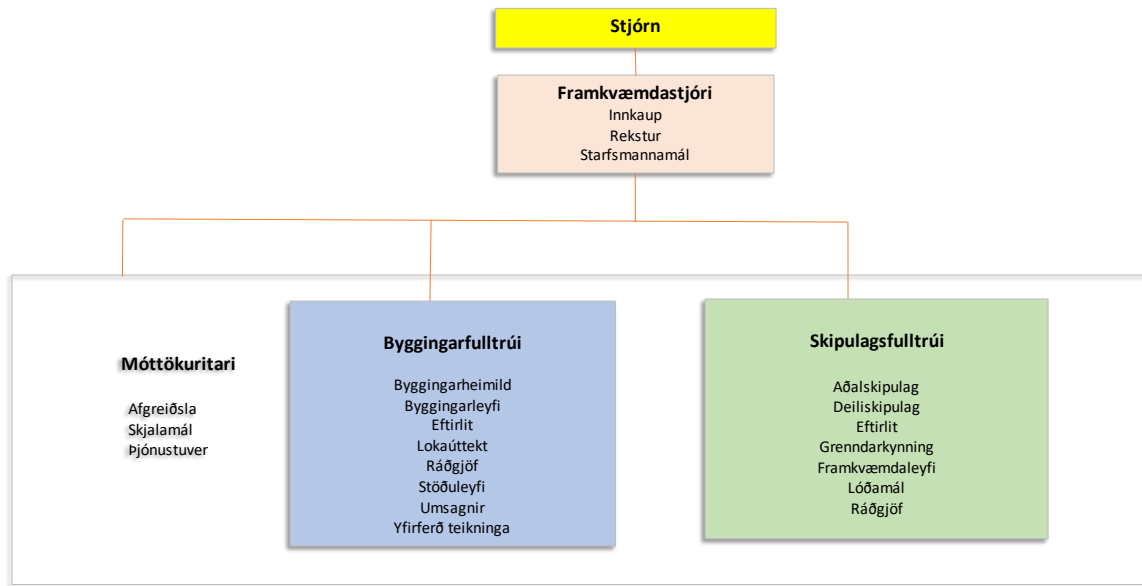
Stjórn

Framkvæmdastjóri
Innkaup
Rekstur
Starfsmannamál

Móttökuritari
Afgreiðsla
Skjalamál
Þjónustuver

Byggingarfulltrúi
Byggingarheimild
Byggingarleyfi
Eftirlit
Lokaúttekt
Ráðgjöf
Stöðuleyfi
Umsagnir
Yfirferð teikninga

Skipulagsfulltrúi
Aðalskipulag
Deiliskipulag
Eftirlit
Grenndarkynning
Framkvæmdaleyfi
Lóðamál
Ráðgjöf